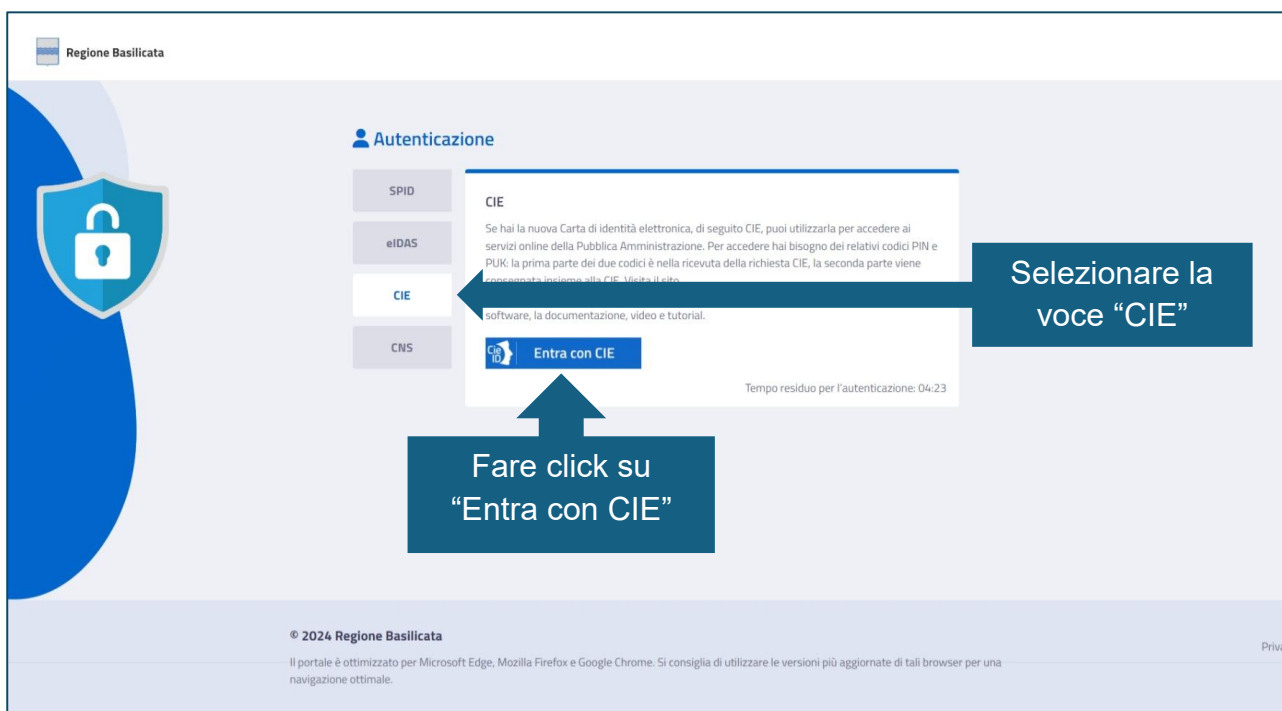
Regione Basilicata

Autenticazione

SPID

eIDAS

CIE

CNS

CIE

Se hai la nuova Carta di identità elettronica, di seguito CIE, puoi utilizzarla per accedere ai servizi online della Pubblica Amministrazione. Per accedere hai bisogno dei relativi codici PIN e PUK: la prima parte dei due codici è nella ricevuta della richiesta CIE, la seconda parte viene consegnata insieme alla CIE. Visita il sito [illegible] software, la documentazione, video e tutorial.

Entra con CIE

Tempo residuo per l'autenticazione: 04:23

Selezionare la voce “CIE”

Fare click su “Entra con CIE”

© 2024 Regione Basilicata

Il portale è ottimizzato per Microsoft Edge, Mozilla Firefox e Google Chrome. Si consiglia di utilizzare le versioni più aggiornate di tali browser per una navigazione ottimale.

Priva